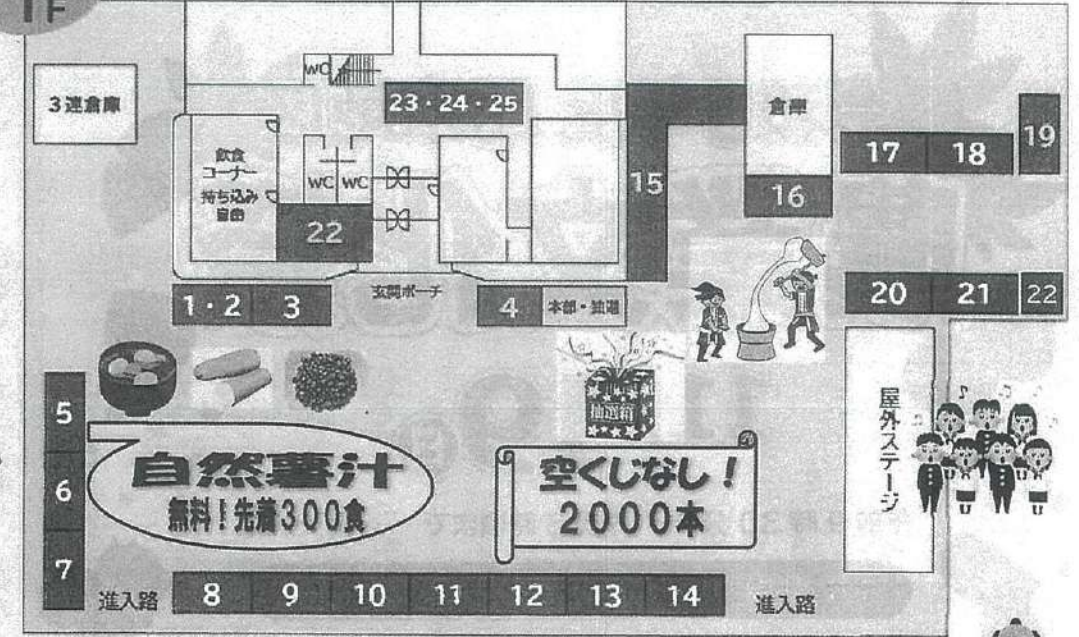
1F

3連倉庫

WC

23・24・25

倉庫

17 18 19

飲食コーナー 持ち込み自由

WC WC

22

15

16

1・2 3

玄関ポーチ

4 本部・抽選

20 21 22

抽選箱

5

6

7

自然薯汁
無料！先着300食

空くじなし！
2000本

屋外ステージ

進入路 8 9 10 11 12 13 14 進入路